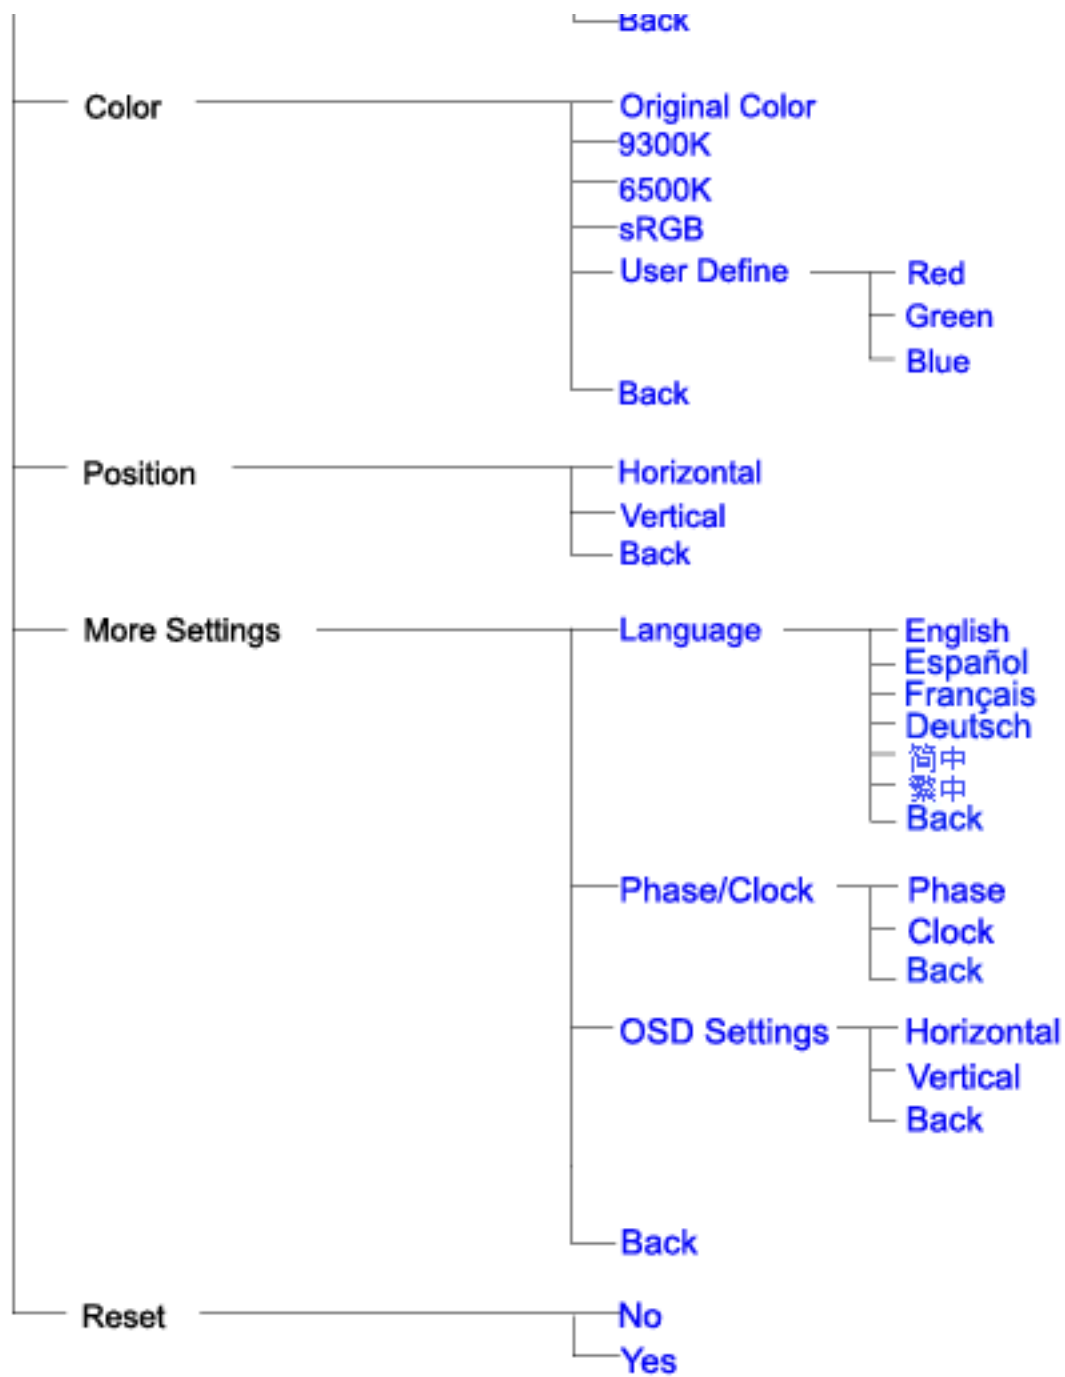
Back

Color
Original Color
9300K
6500K
sRGB
User Define
Red
Green
Blue
Back

Position
Horizontal
Vertical
Back

More Settings
Language
English
Español
Français
Deutsch
简中
繁中
Back

Phase/Clock
Phase
Clock
Back

OSD Settings
Horizontal
Vertical
Back

Back

Reset
No
Yes